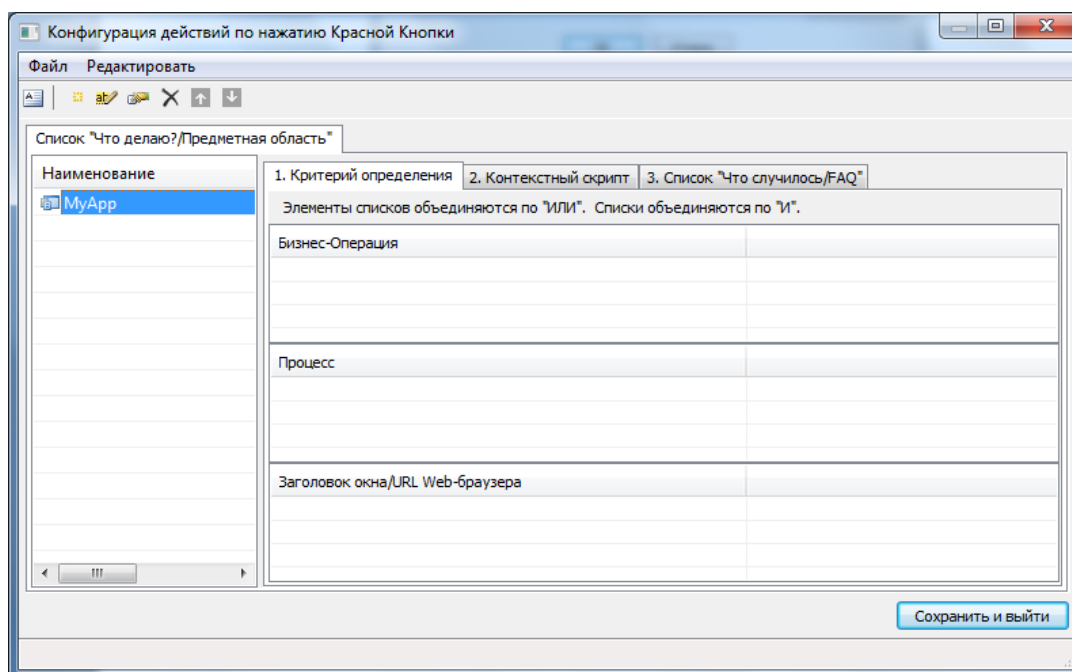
Конфигурация действий по нажатию Красной Кнопки

Файл Редактировать

Список "Что делаю?/Предметная область"

Наименование

MyApp

1. Критерий определения | 2. Контекстный скрипт | 3. Список "Что случилось/FAQ"

Элементы списков объединяются по "ИЛИ". Списки объединяются по "И".

Бизнес-Операция

Процесс

Заголовок окна/URL Web-браузера

Сохранить и выйти